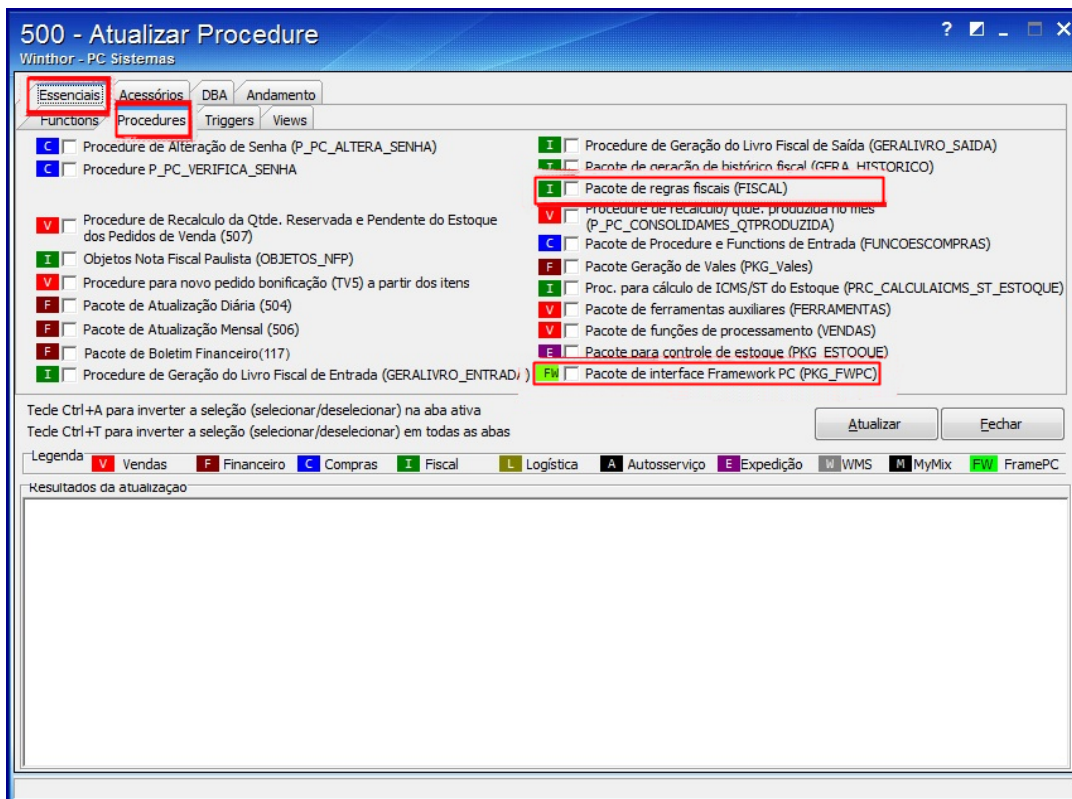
500 - Atualizar Procedure
Winthor - PC Sistemas

? ▣ _ □ ✕

Essenciais | Acessórios | DBA | Andamento

Functions | Procedures | Triggers | Views

C Procedure de Alteração de Senha (P_PC_ALTERA_SENHA)
C Procedure P_PC_VERIFICA_SENHA

V Procedure de Recalculo da Qtde. Reservada e Pendente do Estoque dos Pedidos de Venda (507)
I Objetos Nota Fiscal Paulista (OBJETOS_NFP)
V Procedure para novo pedido bonificação (TV5) a partir dos itens
F Pacote de Atualização Diária (504)
F Pacote de Atualização Mensal (506)
F Pacote de Boletim Financeiro(117)
I Procedure de Geração do Livro Fiscal de Entrada (GERALIVRO_ENTRADA)

I Procedure de Geração do Livro Fiscal de Saída (GERALIVRO_SAIDA)
I Pacote de geração de histórico fiscal (GERA_HISTORICO)
I Pacote de regras fiscais (FISCAL)
V Procedure de recalculo/ qtde. produzida no mes (P_PC_CONSOLIDAMES_QTPRODUZIDA)
C Pacote de Procedure e Functions de Entrada (FUNCOESCOMPRAS)
F Pacote Geração de Vales (PKG_Vales)
I Proc. para cálculo de ICMS/ST do Estoque (PRC_CALCULAICMS_ST_ESTOQUE)
V Pacote de ferramentas auxiliares (FERRAMENTAS)
V Pacote de funções de processamento (VENDAS)
E Pacote para controle de estoque (PKG_ESTOQUE)
FW Pacote de interface Framework PC (PKG_FWPC)

Tecle Ctrl+A para inverter a seleção (selecionar/deselecionar) na aba ativa
Tecle Ctrl+T para inverter a seleção (selecionar/deselecionar) em todas as abas

Atualizar | Fechar

Legenda V Vendas F Financeiro C Compras I Fiscal L Logística A Autosserviço E Expedição W WMS M MyMix FW FramePC

Resultados da atualização